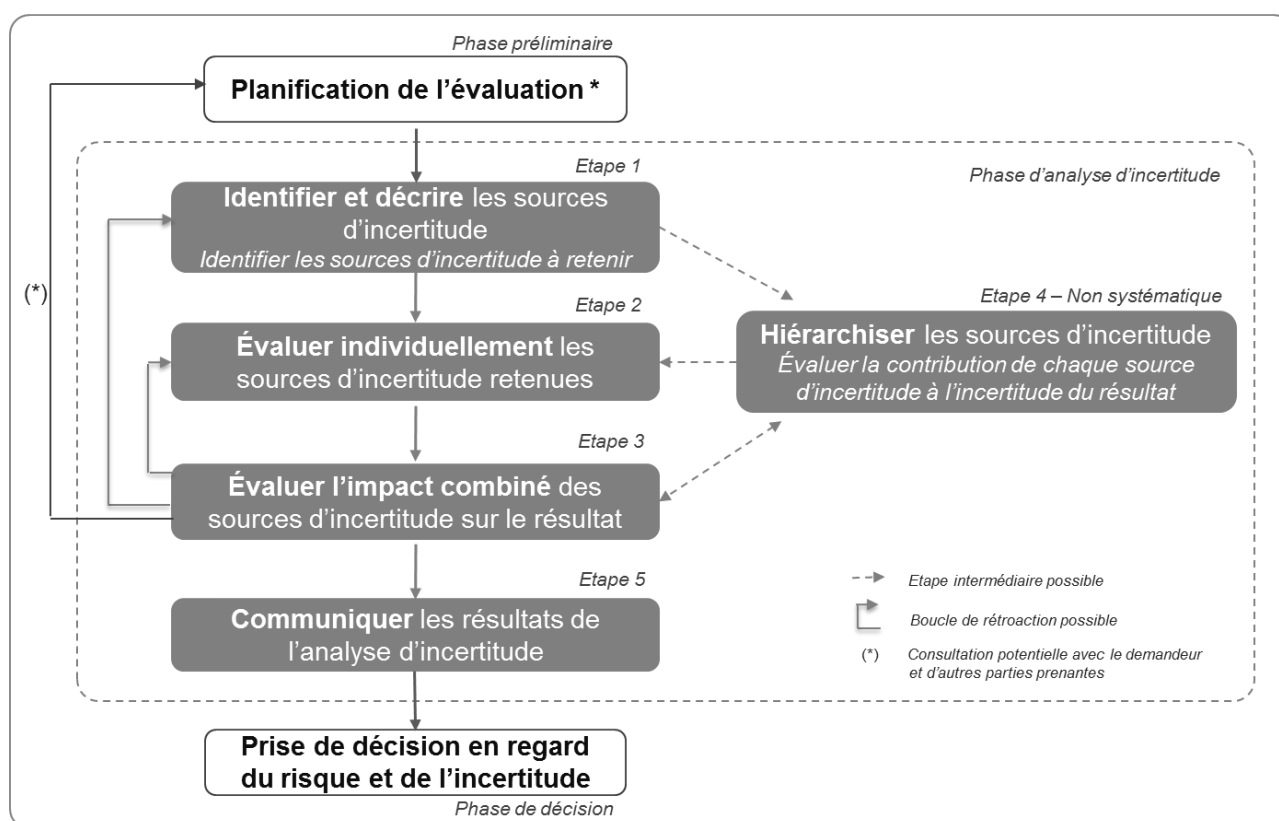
Phase préliminaire

Planification de l'évaluation *

Etape 1

Phase d'analyse d'incertitude

Identifier et décrire les sources d'incertitude
Identifier les sources d'incertitude à retenir

(*)

Etape 2

Etape 4 – Non systématique

Évaluer individuellement les sources d'incertitude retenues

Hiérarchiser les sources d'incertitude
Évaluer la contribution de chaque source d'incertitude à l'incertitude du résultat

Etape 3

Évaluer l'impact combiné des sources d'incertitude sur le résultat

Etape 5

Communiquer les résultats de l'analyse d'incertitude

Etape intermédiaire possible

Boucle de rétroaction possible

(*) Consultation potentielle avec le demandeur et d'autres parties prenantes

Prise de décision en regard du risque et de l'incertitude

Phase de décision